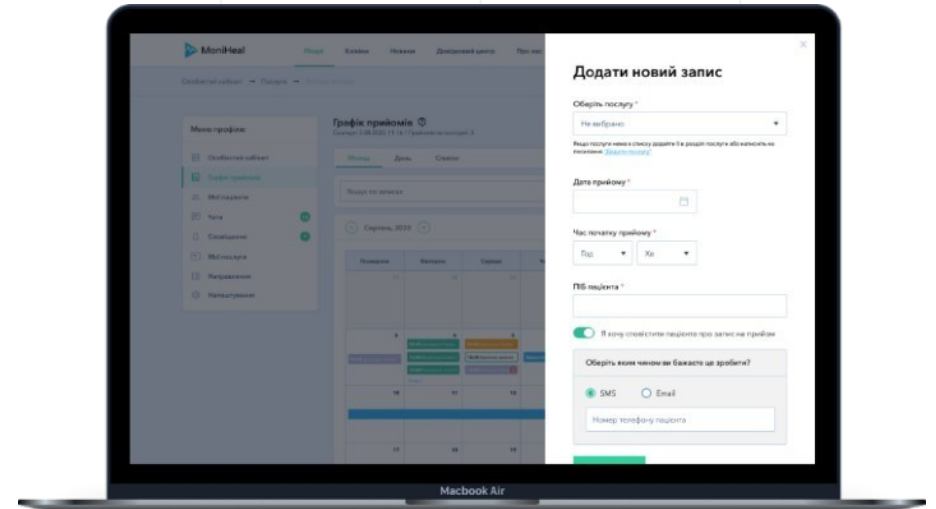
MoniHeal

Додати новий запис

Оберіть послугу *

Не вибрано

Якщо послуги немає в списку додайте її в розділі послуги або натисніть на посилання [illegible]

Дата прийому *

Час початку прийому *

Год

Хв

ПІБ пацієнта *

Я хочу сповістити пацієнта про запис на прийом

Оберіть яким чином ви бажаєте це зробити?

SMS

Email

Номер телефону пацієнта

Графік прийомів

Меню профілю

Особистий кабінет

Графік прийомів

Мої пацієнти

Чати

Сповіщення

Мої послуги

Направлення

Налаштування

Місяць

День

Список

Пошук по записах

Серпень, 2020

Macbook Air